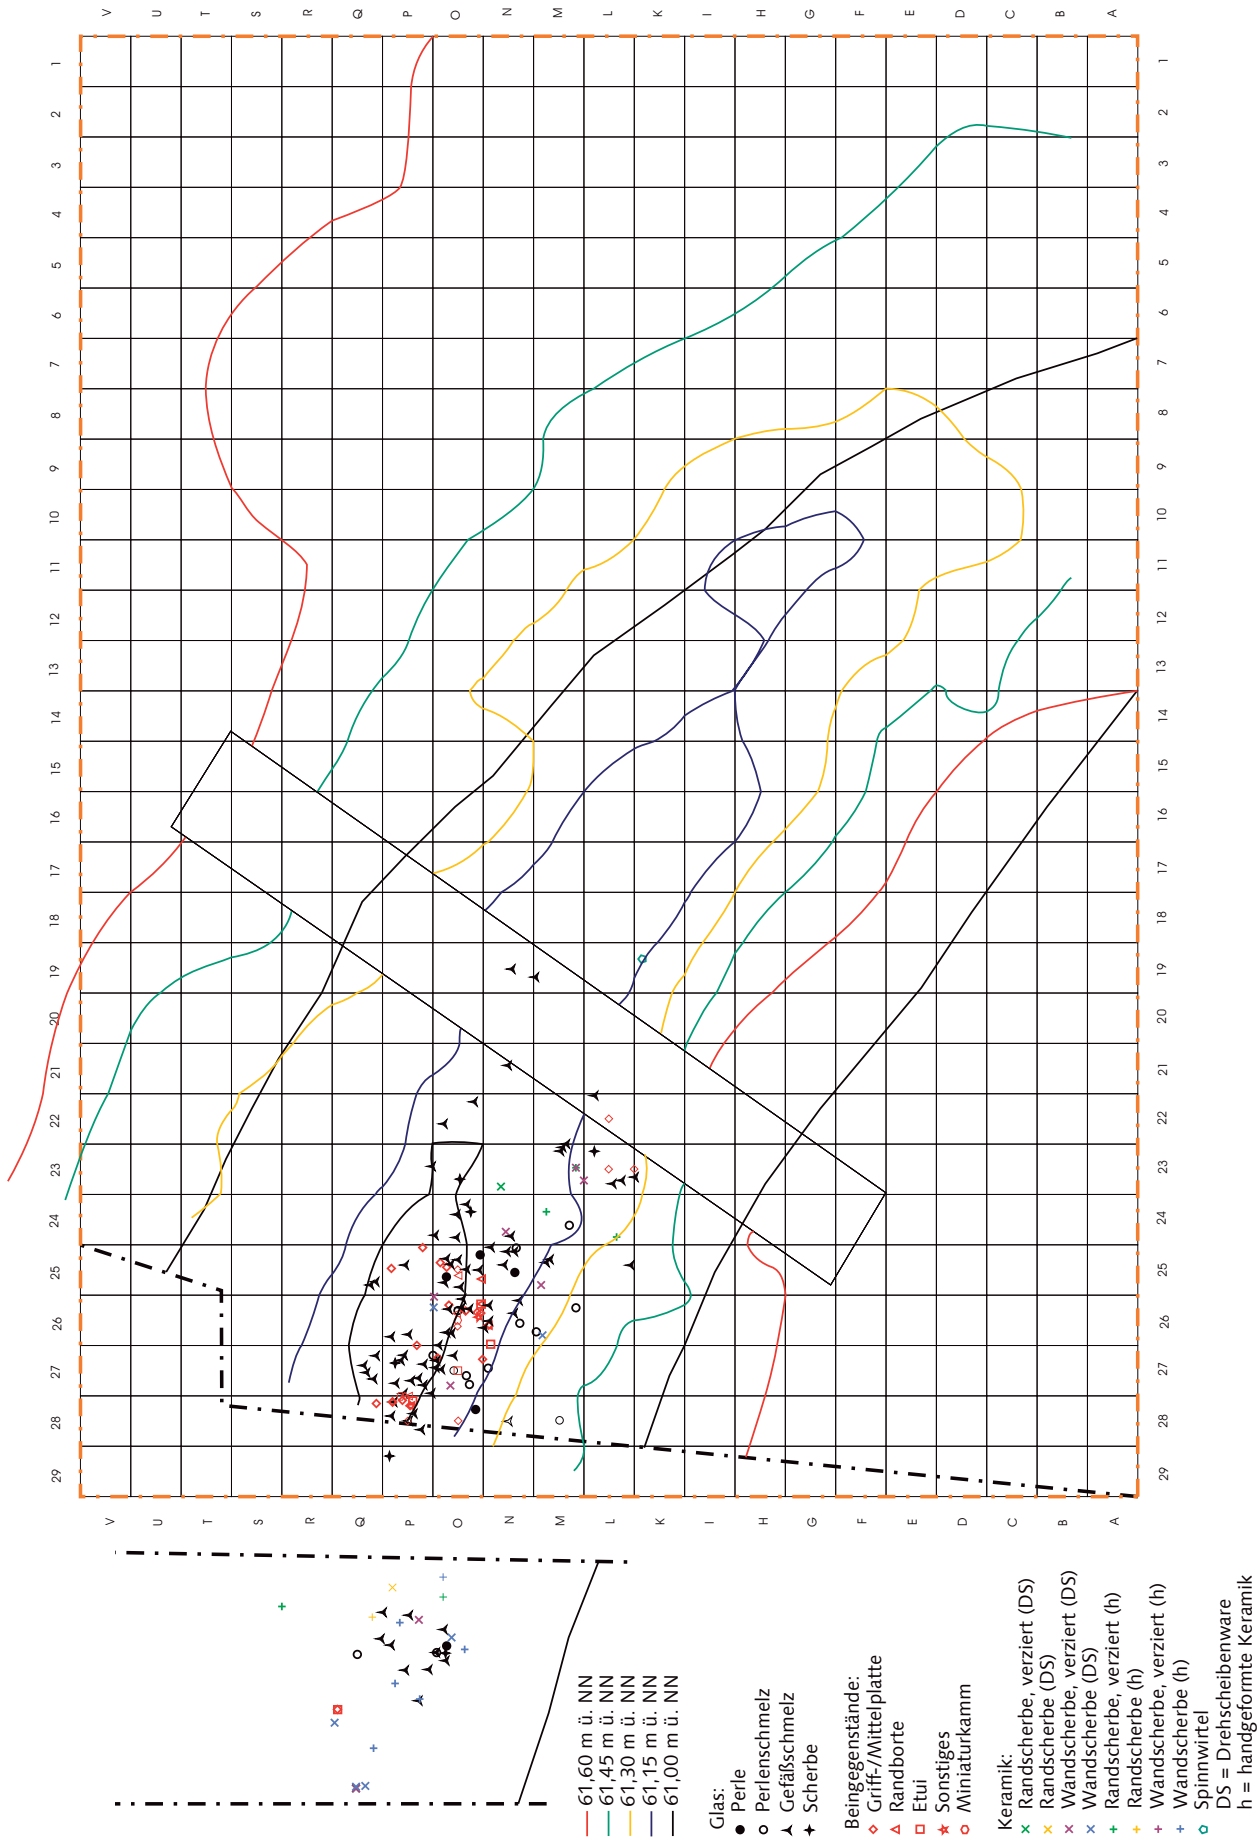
V U T S R Q P O N M L K I H G F E D C B A

1 2 3 4 5 6 7 8 9 10 11 12 13 14 15 16 17 18 19 20 21 22 23 24 25 26 27 28 29

1 2 3 4 5 6 7 8 9 10 11 12 13 14 15 16 17 18 19 20 21 22 23 24 25 26 27 28 29

V U T S R Q P O N M L K I H G F E D C B A

61,60 m ü. NN
61,45 m ü. NN
61,30 m ü. NN
61,15 m ü. NN
61,00 m ü. NN

Glas:
Perle
Perlenschmelz
Gefäßschmelz
Scherbe

Beingegenstände:
Griff-/Mittelplatte
Randborte
Etui
Sonstiges
Miniaturkamm

Keramik:
Randscherbe, verziert (DS)
Randscherbe (DS)
Wandscherbe, verziert (DS)
Wandscherbe (DS)
Randscherbe, verziert (h)
Randscherbe (h)
Wandscherbe, verziert (h)
Wandscherbe (h)
Spinnwirtel
DS = Drehscheibenware
h = handgeformte Keramik